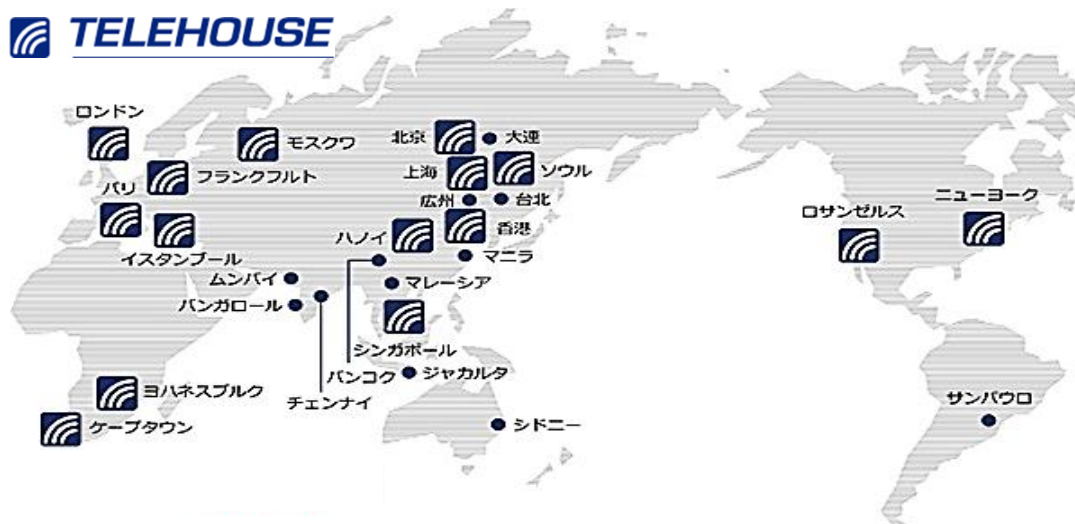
TELEHOUSE

ロンドン
モスクワ
北京
大連
上海
ソウル
フランクフルト
パリ
広州
台北
香港
ハノイ
イスタンブール
マニラ
ムンバイ
マレーシア
バンガロール
シンガポール
バンコク
ジャカルタ
チェンナイ
ヨハネスブルク
ケープタウン
シドニー
ロサンゼルス
ニューヨーク
サンパウロ